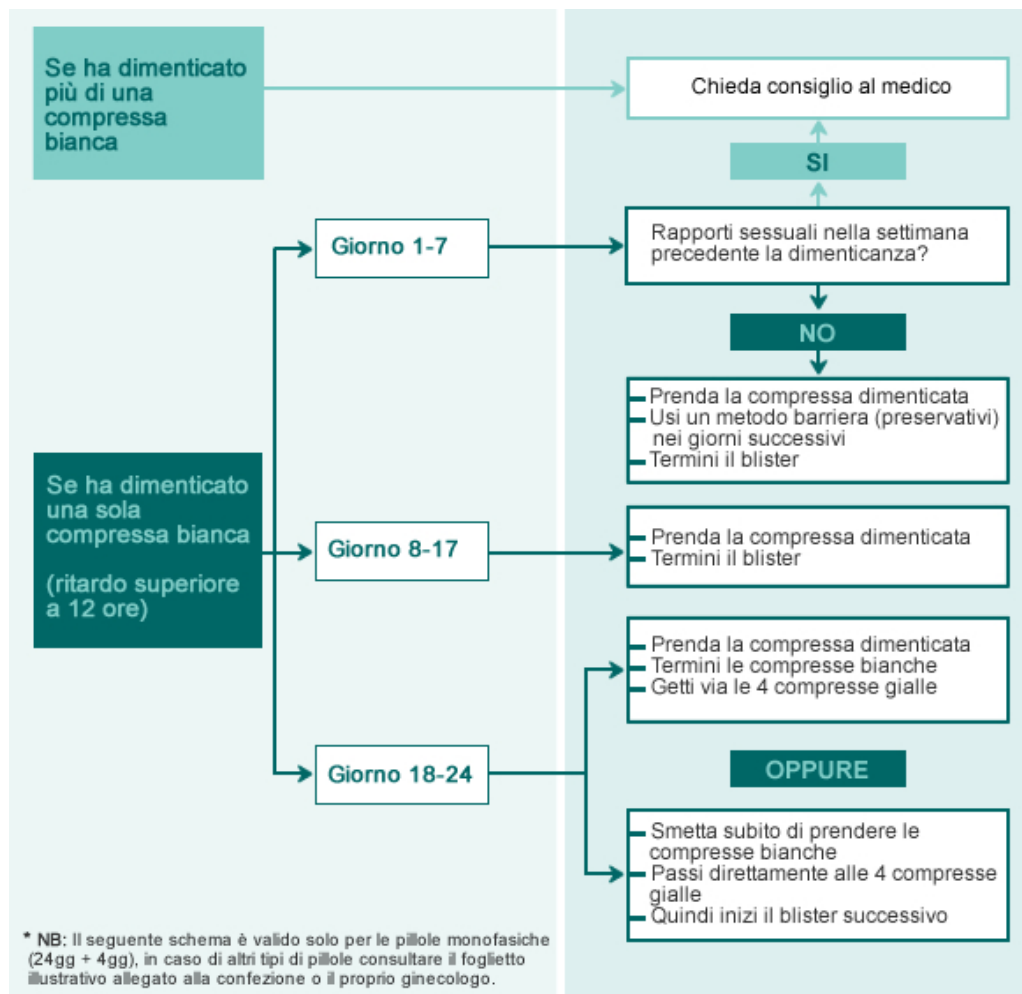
Se ha dimenticato più di una compressa bianca

Chieda consiglio al medico

SI

Giorno 1-7

Rapporti sessuali nella settimana precedente la dimenticanza?

NO

- Prenda la compressa dimenticata
- Usi un metodo barriera (preservativi) nei giorni successivi
- Termini il blister

Se ha dimenticato una sola compressa bianca

(ritardo superiore a 12 ore)

Giorno 8-17

- Prenda la compressa dimenticata
- Termini il blister

- Prenda la compressa dimenticata
- Termini le compresse bianche
- Getti via le 4 compresse gialle

Giorno 18-24

OPPURE

- Smetta subito di prendere le compresse bianche
- Passi direttamente alle 4 compresse gialle
- Quindi inizi il blister successivo

* NB: Il seguente schema è valido solo per le pillole monofasiche (24gg + 4gg), in caso di altri tipi di pillole consultare il foglietto illustrativo allegato alla confezione o il proprio ginecologo.